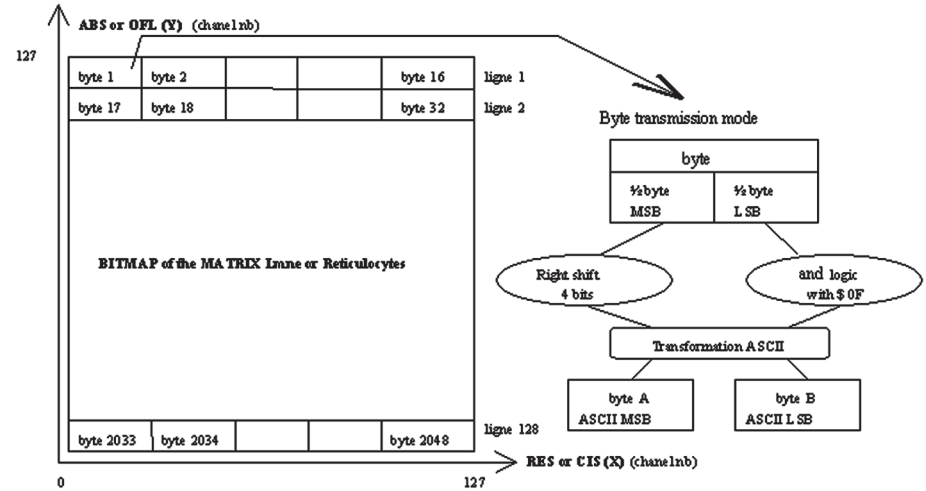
ABS or OFL (Y) (chanel nb)

127

| byte 1 | byte 2 | | | byte 16 |
|---|---|---|---|---|
| byte 17 | byte 18 | | | byte 32 |

ligne 1

ligne 2

BITMAP of the MATRIX Imne or Reticulocytes

| byte 2033 | byte 2034 | | | byte 2048 |
|---|---|---|---|---|

ligne 128

RES or CIS (X) (chanel nb)

0

127

Byte transmission mode

byte

½ byte MSB

½ byte L SB

Right shift 4 bits

and logic with $ 0F

Transformation ASCII

byte A ASCII MSB

byte B ASCII L SB